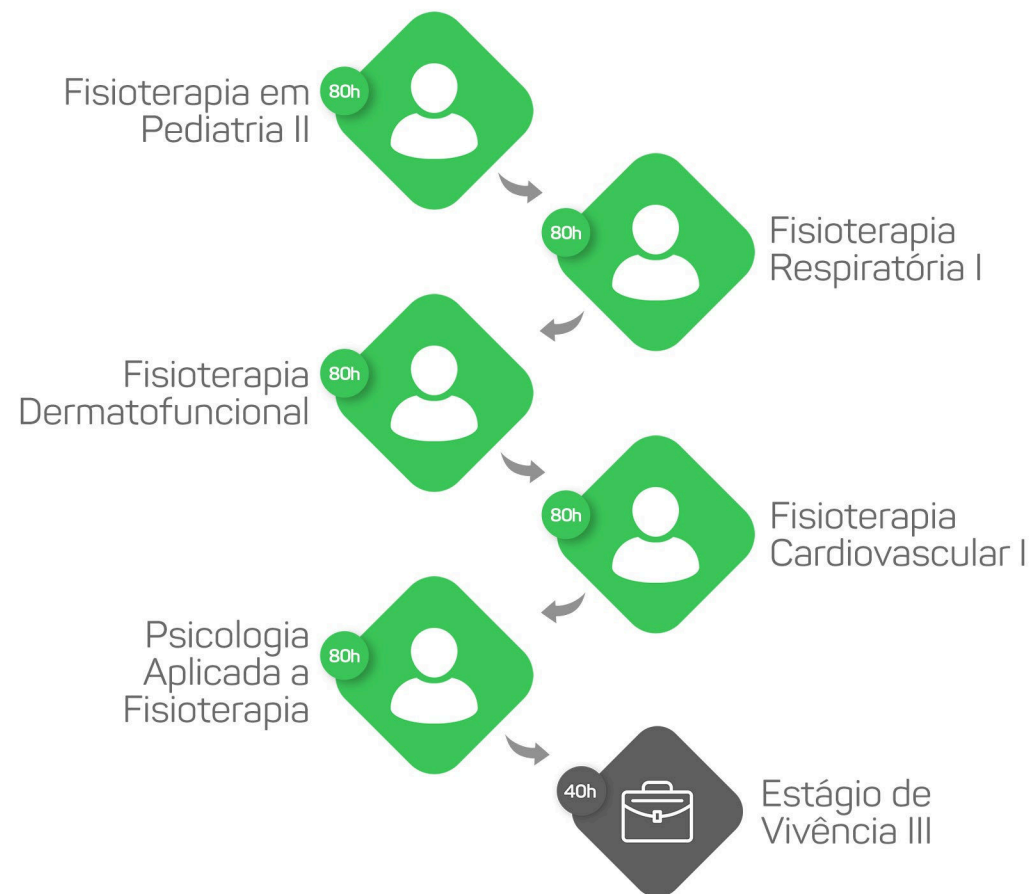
Fisioterapia em Pediatria II
80h

80h
Fisioterapia Respiratória I

Fisioterapia Dermatofuncional
80h

80h
Fisioterapia Cardiovascular I

Psicologia Aplicada a Fisioterapia
80h

40h
Estágio de Vivência III